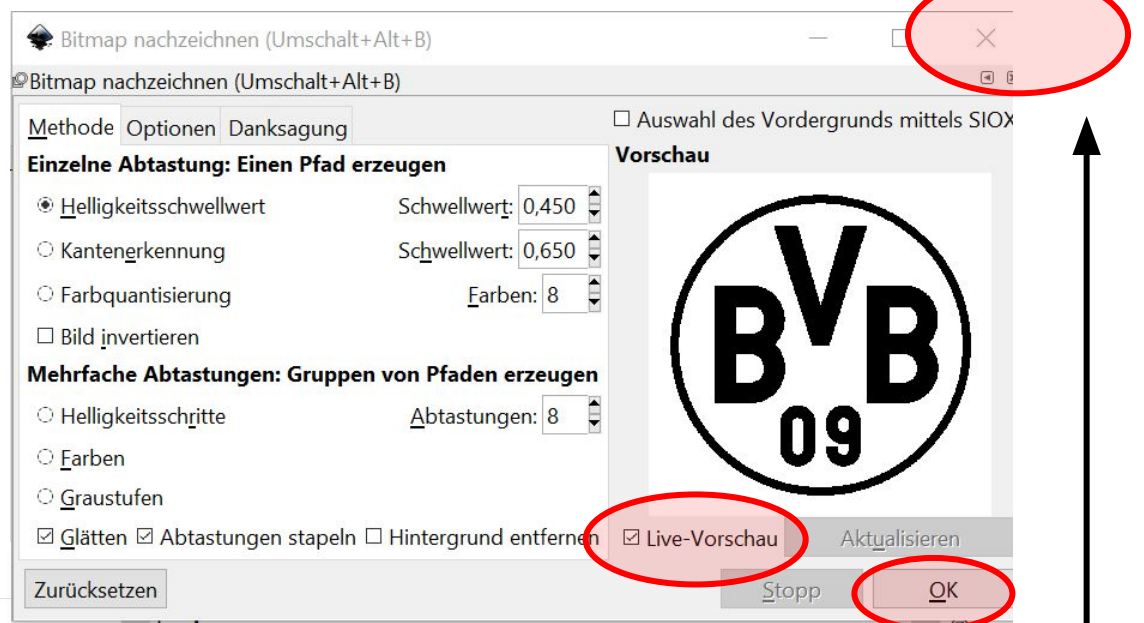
Bitmap nachzeichnen (Umschalt+Alt+B)

Bitmap nachzeichnen (Umschalt+Alt+B)

Methode | Optionen | Danksagung

Einzelne Abtastung: Einen Pfad erzeugen

◉ Helligkeitsschwellwert Schwellwert: 0,450

○ Kantenerkennung Schwellwert: 0,650

○ Farbquantisierung Farben: 8

☐ Bild invertieren

Mehrfache Abtastungen: Gruppen von Pfaden erzeugen

○ Helligkeitsschritte Abtastungen: 8

○ Farben

○ Graustufen

☑ Glätten ☑ Abtastungen stapeln ☐ Hintergrund entfernen

☐ Auswahl des Vordergrunds mittels SIOX

Vorschau

BVB 09

☑ Live-Vorschau

Aktualisieren

Zurücksetzen

Stopp

OK